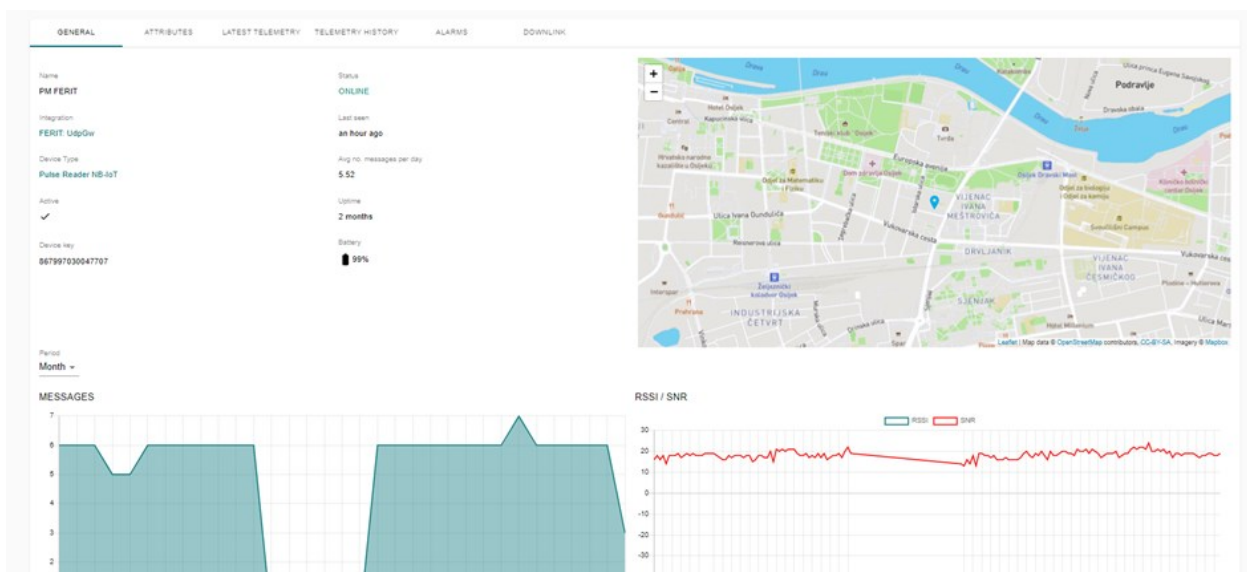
GENERAL ATTRIBUTES LATEST TELEMETRY TELEMETRY HISTORY ALARMS DOWNLINK

Name
PM FERIT

Status
ONLINE

Integration
FERIT: UdpGw

Last seen
an hour ago

Device Type
Pulse Reader NB-IoT

Avg no. messages per day
5.52

Active
✓

Uptime
2 months

Device key
867997030047707

Battery
99%

+
−

Podravlje
Drava
Hotel Osijek
Kapucinska ulica
Tenisni klub "Osijek"
Tvrđa
Hrvatsko narodno kazalište u Osijeku
Odjel za Matematiku i Fiziku
Dom zdravlja Osijek
Europska avenija
Osijek Dravski Most
Odjel za biologiju i Odjel za kemiju
Klinički bolnički centar Osijek
Ulica Ivana Gundulića
VIJENAC IVANA MEŠTROVIĆA
Sveučilišni Campus
Reisnerova ulica
Vukovarska cesta
DRVLJANIK
VIJENAC IVANA ČESMIČKOG
Željeznički kolodvor Osijek
Interspar
INDUSTRIJSKA ČETVRT
SJENJAK
Hotel Millenium
Leaflet | Map data © OpenStreetMap contributors, CC-BY-SA, Imagery © Mapbox

Period
Month

MESSAGES
7
6
5
4
3
2

RSSI / SNR
RSSI SNR
30
20
10
0
-10
-20
-30